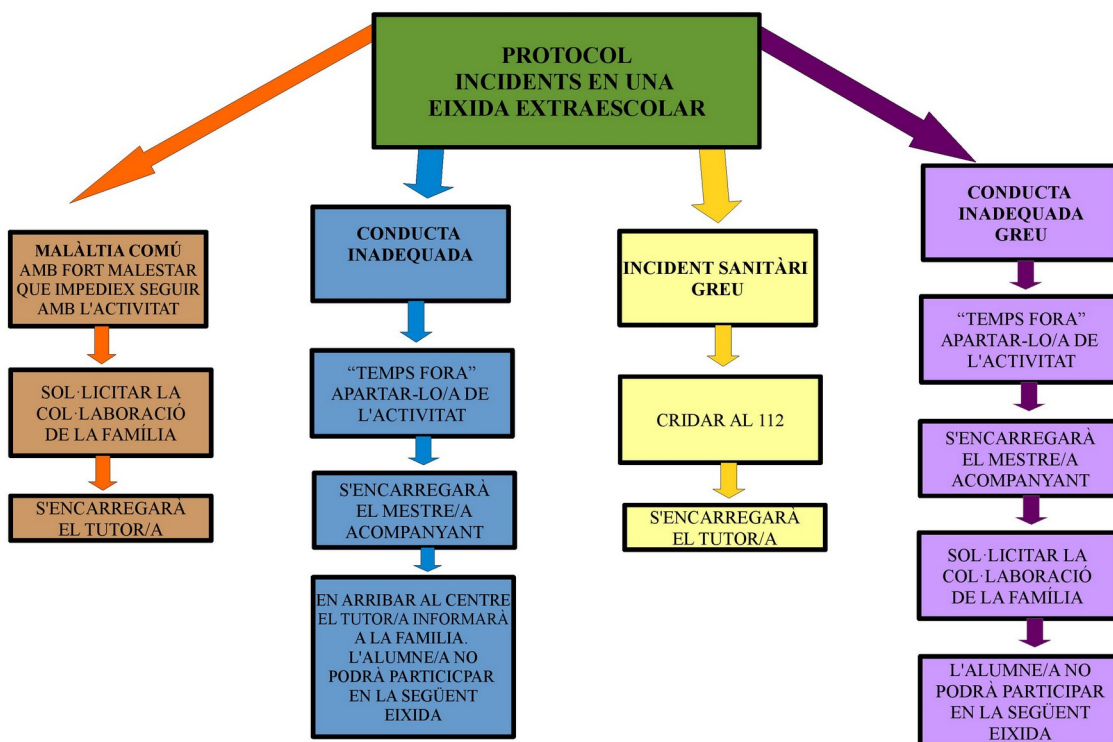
PROTOCOL
INCIDENTS EN UNA
EIXIDA EXTRAESCOLAR

MALÀLTIA COMÚ AMB FORT MALESTAR QUE IMPEDIEX SEGUIR AMB L'ACTIVITAT

SOL·LICITAR LA COL·LABORACIÓ DE LA FAMÍLIA

S'ENCARREGARÀ EL TUTOR/A

CONDUCTA INADEQUADA

"TEMPS FORA" APARTAR-LO/A DE L'ACTIVITAT

S'ENCARREGARÀ EL MESTRE/A ACOMPANYANT

EN ARRIBAR AL CENTRE EL TUTOR/A INFORMARÀ A LA FAMILIA. L'ALUMNE/A NO PODRÀ PARTICICPAR EN LA SEGÜENT EIXIDA

INCIDENT SANITÀRI GREU

CRIDAR AL 112

S'ENCARREGARÀ EL TUTOR/A

CONDUCTA INADEQUADA GREU

"TEMPS FORA" APARTAR-LO/A DE L'ACTIVITAT

S'ENCARREGARÀ EL MESTRE/A ACOMPANYANT

SOL·LICITAR LA COL·LABORACIÓ DE LA FAMÍLIA

L'ALUMNE/A NO PODRÀ PARTICIPAR EN LA SEGÜENT EIXIDA